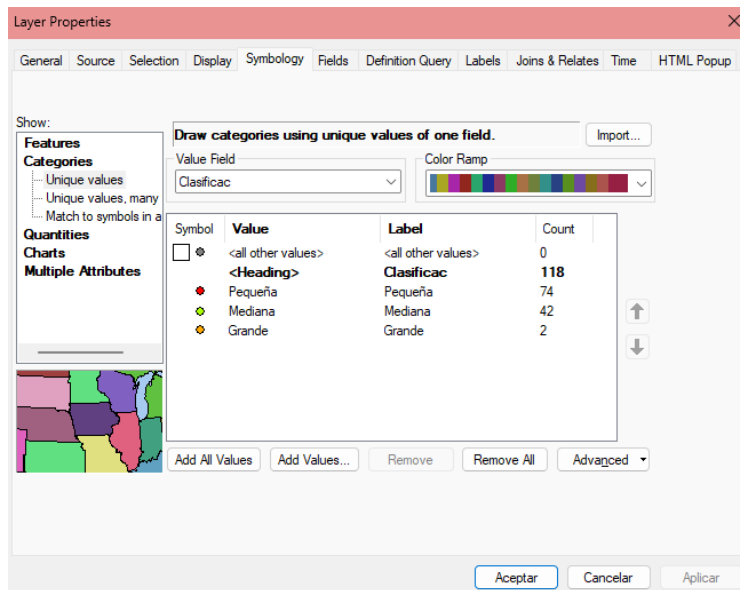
Layer Properties

General Source Selection Display Symbology Fields Definition Query Labels Joins & Relates Time HTML Popup

Show:
Features
Categories
Unique values
Unique values, many
Match to symbols in a
Quantities
Charts
Multiple Attributes

Draw categories using unique values of one field.

Import...

Value Field
Clasificac

Color Ramp

| Symbol | Value | Label | Count |
|---|---|---|---|
| | <all other values> | <all other values> | 0 |
| | **<Heading>** | **Clasificac** | **118** |
| | Pequeña | Pequeña | 74 |
| | Mediana | Mediana | 42 |
| | Grande | Grande | 2 |

Add All Values Add Values... Remove Remove All Advanced

Aceptar Cancelar Aplicar